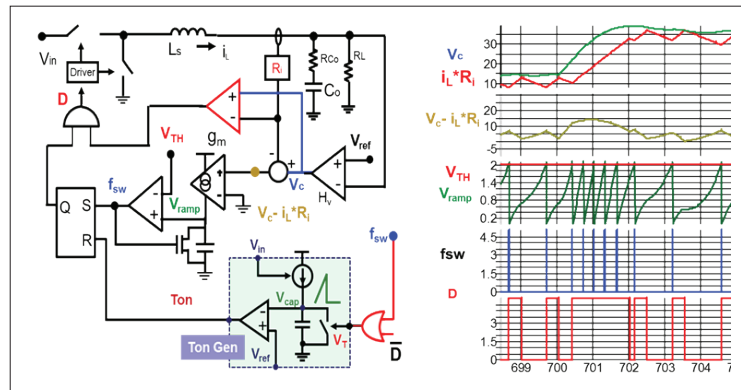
Vin
Driver
Ls
iL
Ri
RCo
RL
Co
D
VTH
gm
Vref
fsw
Q S
R
Vramp
Vc
Hv
$V_c$- $i_L$*$R_i$
Vin
Ton
Vcap
fsw
Ton Gen
Vref
VT
$\overline{D}$

Vc
$i_L$*$R_i$
30
20
10
$V_c$- $i_L$*$R_i$
10
5
0
-5
VTH
Vramp
2
1.4
0.8
0.2
fsw
4.5
3
1.5
0
D
3
1.5
0
699
700
701
702
703
704